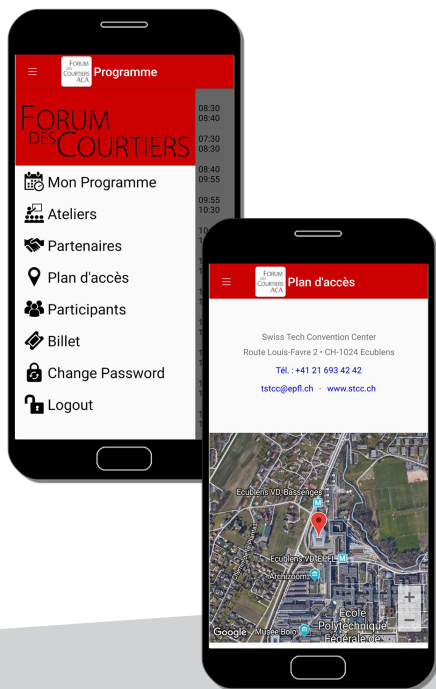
FORUM DES COURTIERS ACA Programme

FORUM DES COURTIERS

Mon Programme
Ateliers
Partenaires
Plan d'accès
Participants
Billet
Change Password
Logout

08:30
08:40
07:30
08:30
08:40
09:55
09:55
10:30

FORUM DES COURTIERS ACA Plan d'accès

Swiss Tech Convention Center
Route Louis-Favre 2 • CH-1024 Ecublens
Tél. : +41 21 693 42 42
tstcc@epfl.ch · www.stcc.ch

Ecublens VD, Bassenges
Ecublens VD, EPFL
Archizoom
Google
Musée Bolo
École Polytechnique Fédérale de
+
−